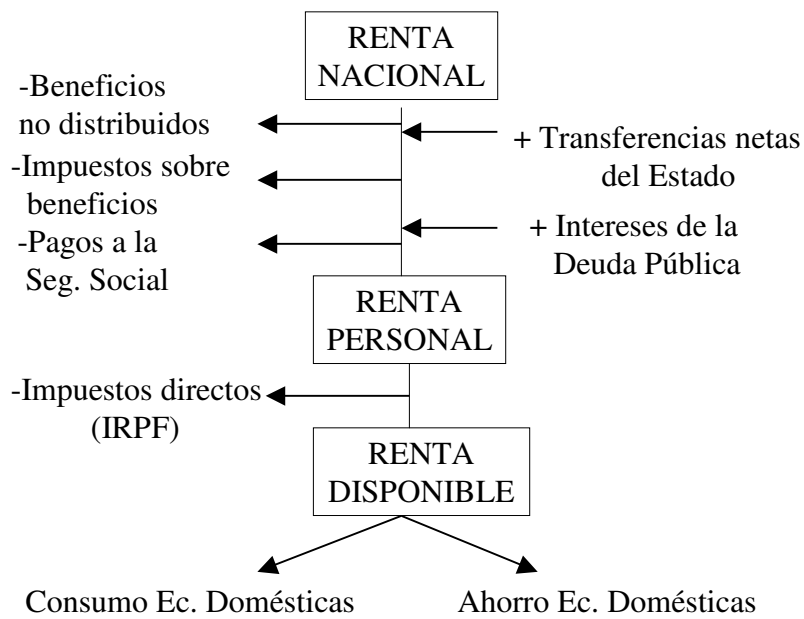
RENTA NACIONAL

-Beneficios no distribuidos

-Impuestos sobre beneficios

-Pagos a la Seg. Social

+ Transferencias netas del Estado

+ Intereses de la Deuda Pública

RENTA PERSONAL

-Impuestos directos (IRPF)

RENTA DISPONIBLE

Consumo Ec. Domésticas

Ahorro Ec. Domésticas